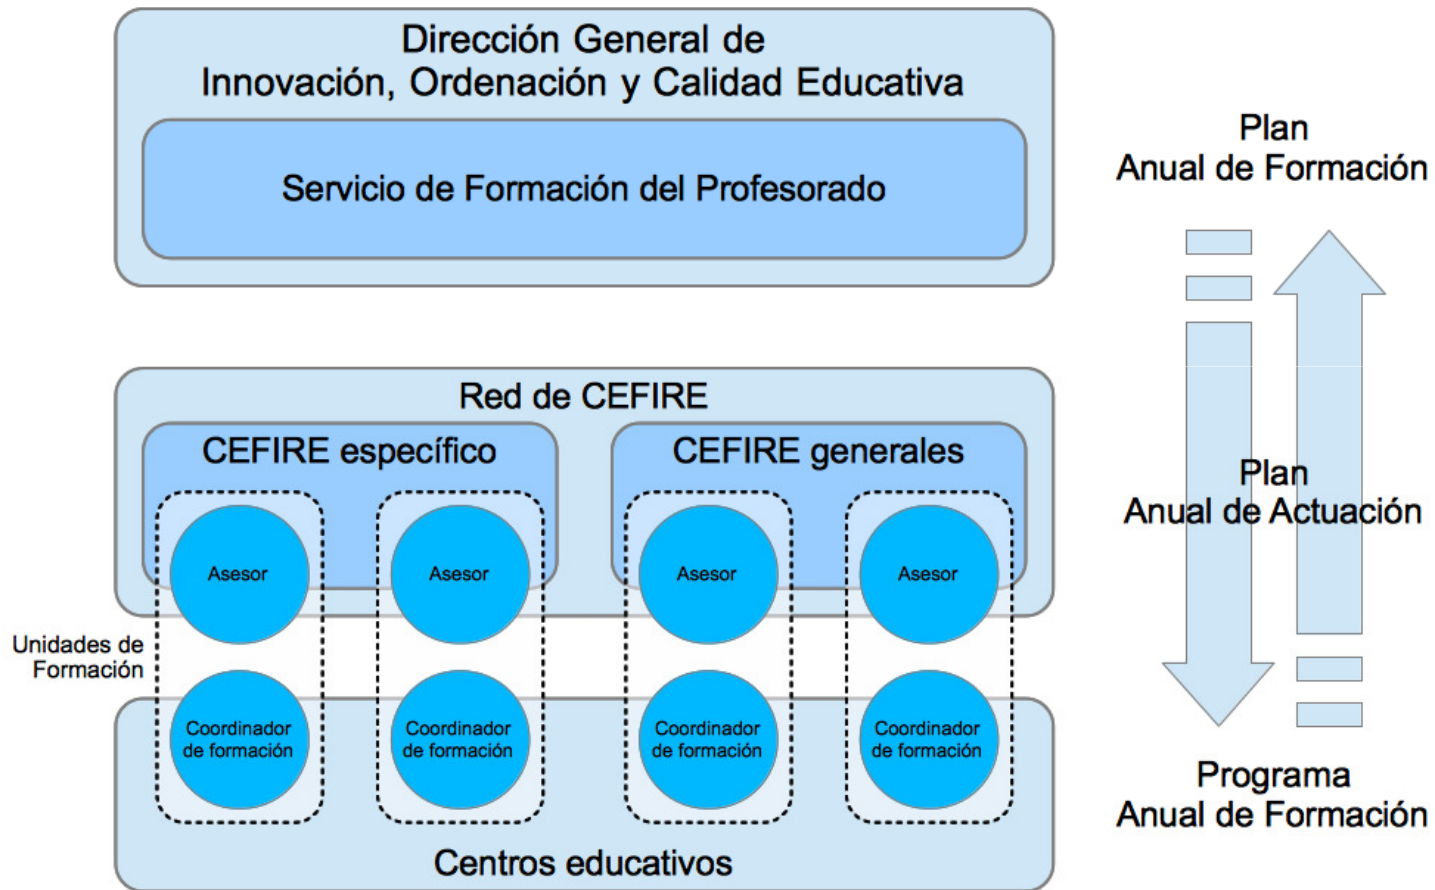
Dirección General de
Innovación, Ordenación y Calidad Educativa

Servicio de Formación del Profesorado

Red de CEFIRE

CEFIRE específico

CEFIRE generales

Asesor

Asesor

Asesor

Asesor

Unidades de Formación

Coordinador de formación

Coordinador de formación

Coordinador de formación

Coordinador de formación

Centros educativos

Plan
Anual de Formación

Plan
Anual de Actuación

Programa
Anual de Formación